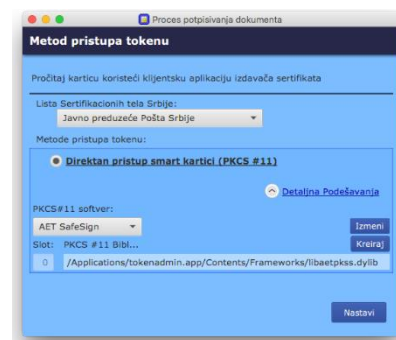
Proces potpisivanja dokumenta

Metod pristupa tokenu

Pročitaj karticu koristeći klijentsku aplikaciju izdavača sertifikata

Lista Sertifikacionih tela Srbije:

Javno preduzeće Pošta Srbije

Metode pristupa tokenu:

Direktan pristup smart kartici (PKCS #11)

Detaljna Podešavanja

PKCS#11 softver:

AET SafeSign

Izmeni

Slot: PKCS #11 Bibl...

Kreiraj

0 /Applications/tokenadmin.app/Contents/Frameworks/libaetpkss.dylib

Nastavi